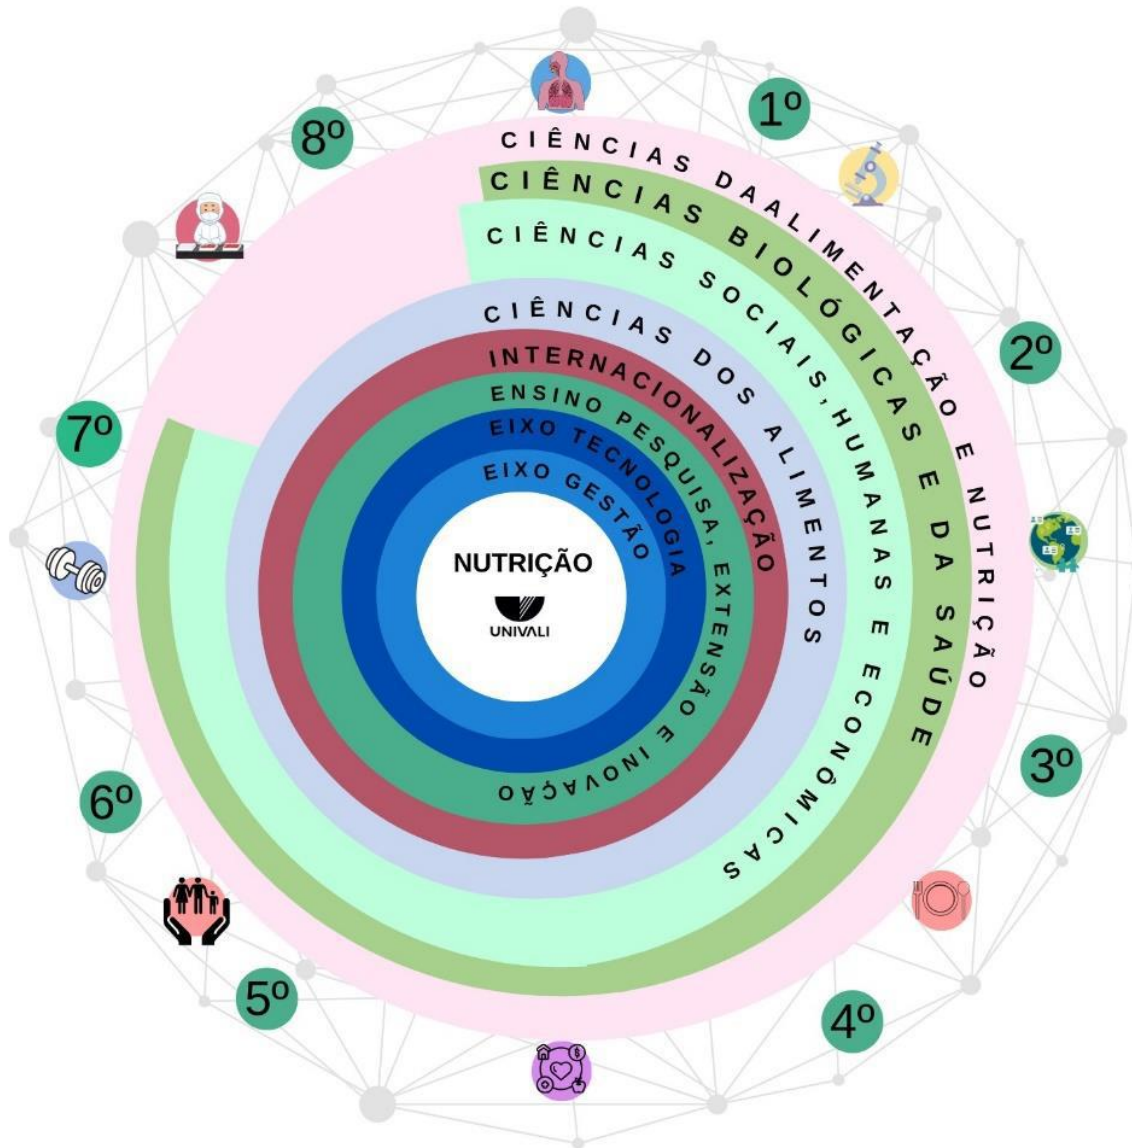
1º

2º

3º

4º

5º

6º

7º

8º

CIÊNCIAS DAALIMENTAÇÃO E NUTRIÇÃO

CIÊNCIAS BIOLÓGICAS E DA SAÚDE

CIÊNCIAS SOCIAIS,HUMANAS E ECONÔMICAS

CIÊNCIAS DOS ALIMENTOS

INTERNACIONALIZAÇÃO

ENSINO PESQUISA, EXTENSÃO E INOVAÇÃO

EIXO TECNOLOGIA

EIXO GESTÃO

NUTRIÇÃO

UNIVALI